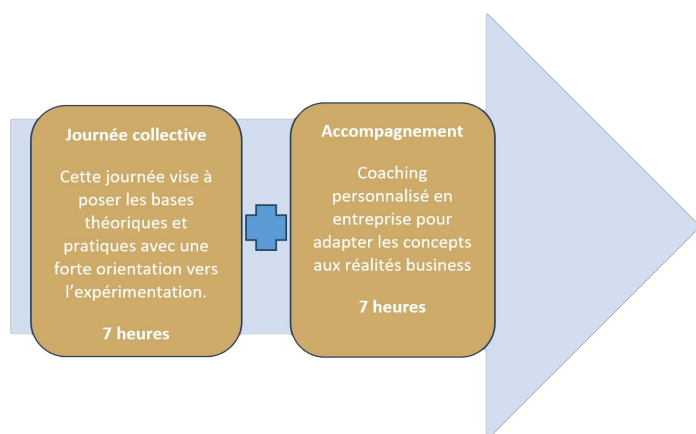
Journée collective

Cette journée vise à poser les bases théoriques et pratiques avec une forte orientation vers l'expérimentation.

7 heures

Accompagnement

Coaching personnalisé en entreprise pour adapter les concepts aux réalités business

7 heures